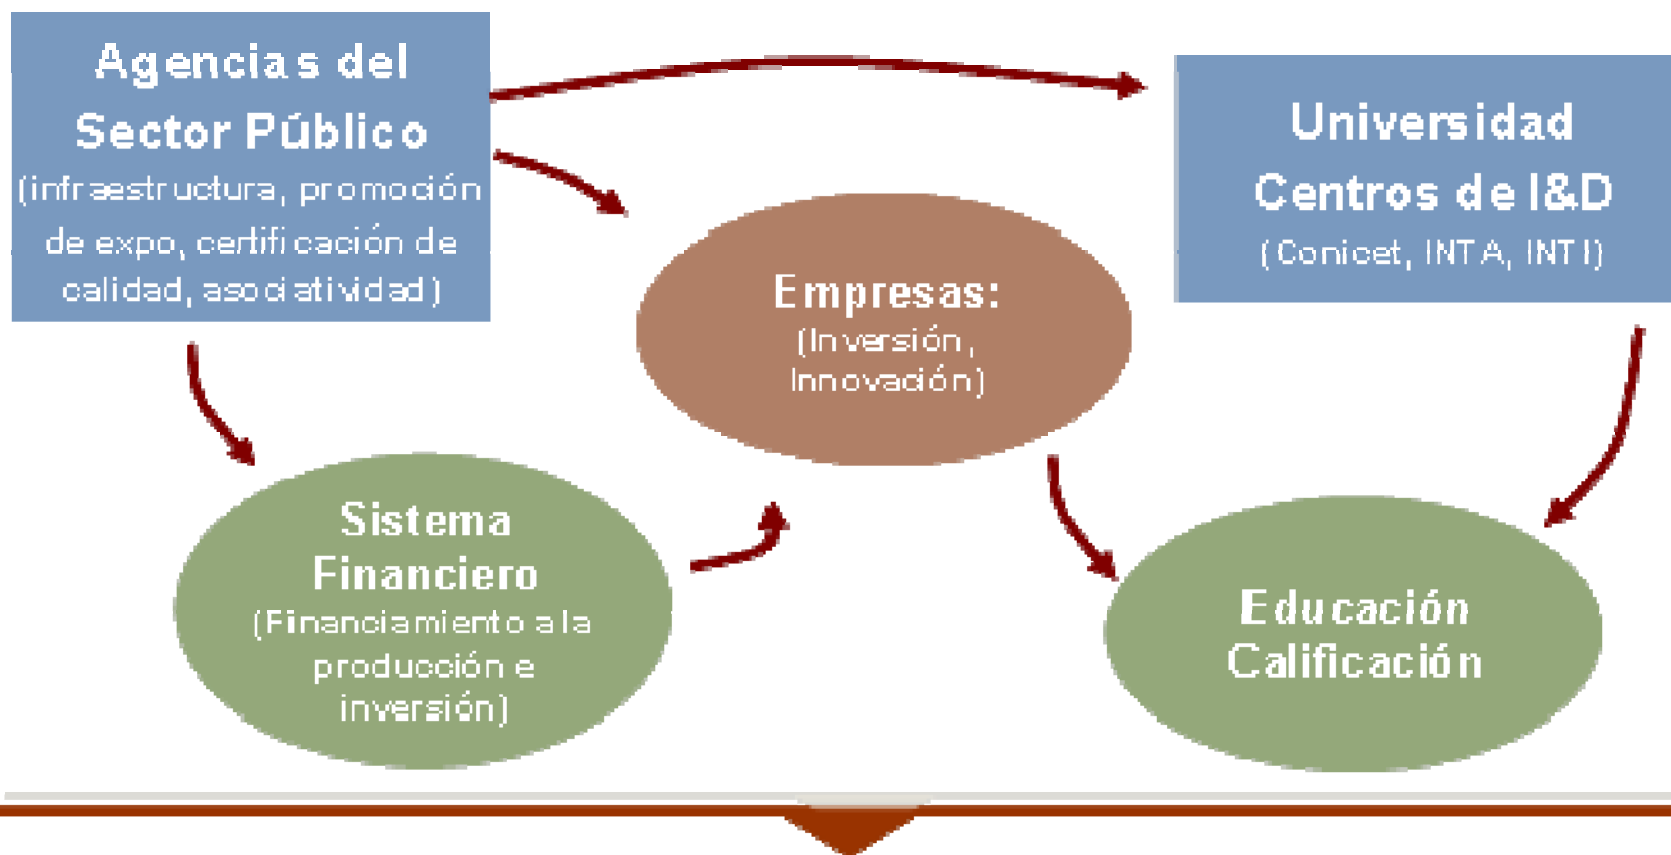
Agencias del Sector Público
(infraestructura, promoción de expo, certificación de calidad, asociatividad)

Universidad Centros de I&D
(Conicet, INTA, INTI)

Empresas:
(Inversión, Innovación)

Sistema Financiero
(Financiamiento a la producción e inversión)

Educación Calificación